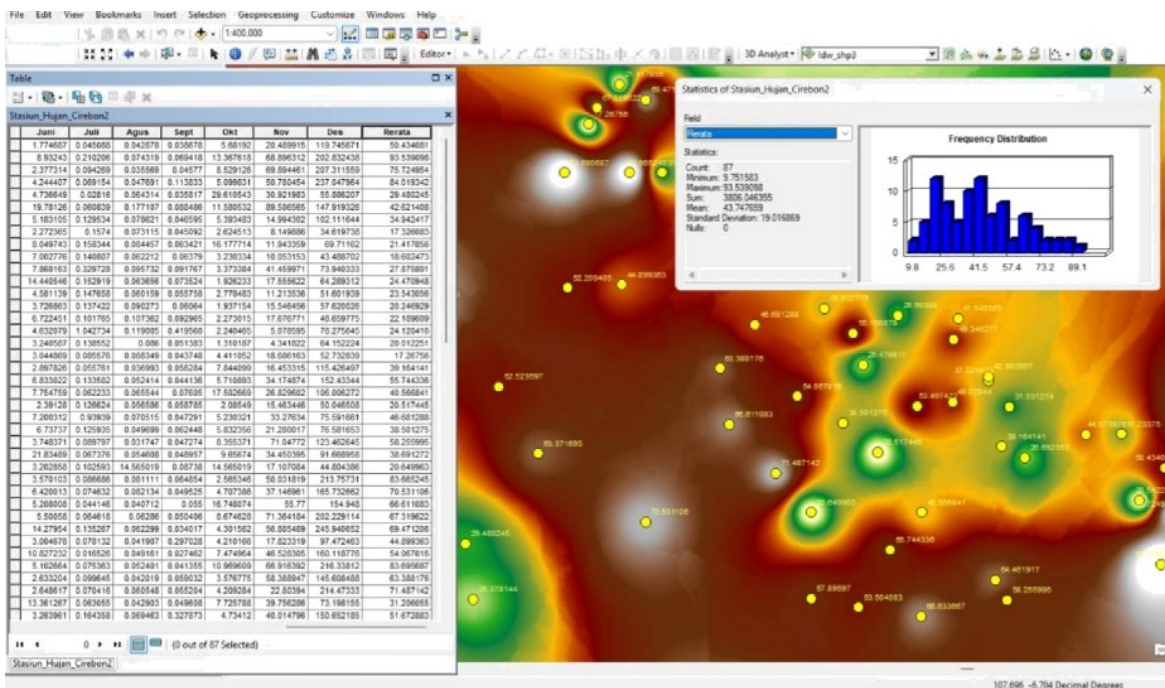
File Edit View Bookmarks Insert Selection Geoprocessing Customize Windows Help

1:400.000

Editor▾ 3D Analyst▾ ldw_shp3

Table

Stasiun_Hujan_Cirebon2

| Juni | Juli | Agus | Sept | Okt | Nov | Des | Rerata |
|---|---|---|---|---|---|---|---|
| 1.774687 | 0.045688 | 0.042678 | 0.038678 | 5.68192 | 20.489915 | 119.745671 | 50.434681 |
| 8.93243 | 0.210206 | 0.074319 | 0.069418 | 13.367618 | 68.896312 | 202.832438 | 93.539098 |
| 2.377314 | 0.094269 | 0.035569 | 0.04577 | 8.529126 | 69.894461 | 207.311559 | 75.724664 |
| 4.244407 | 0.069154 | 0.074891 | 0.113833 | 5.099831 | 50.780454 | 237.047964 | 84.019342 |
| 4.736649 | 0.02816 | 0.064314 | 0.035817 | 29.610543 | 30.921983 | 55.886207 | 29.480245 |
| 19.78126 | 0.060639 | 0.177107 | 0.088486 | 11.580532 | 89.586585 | 147.919326 | 42.621488 |
| 5.183105 | 0.129534 | 0.078621 | 0.046595 | 5.393483 | 14.994302 | 102.111644 | 34.942417 |
| 2.272365 | 0.1574 | 0.073115 | 0.045092 | 2.624513 | 8.149686 | 34.619736 | 17.326663 |
| 8.049743 | 0.158344 | 0.084457 | 0.063421 | 16.177714 | 11.943359 | 69.71162 | 21.417856 |
| 7.062776 | 0.140807 | 0.062212 | 0.06379 | 3.230334 | 18.053153 | 43.488702 | 18.602473 |
| 7.868163 | 0.329728 | 0.095732 | 0.091767 | 3.373384 | 41.459971 | 73.940333 | 27.875801 |
| 14.440546 | 0.152919 | 0.063656 | 0.073624 | 1.926233 | 17.559622 | 64.289312 | 24.470948 |
| 4.581139 | 0.147658 | 0.060159 | 0.055758 | 2.778483 | 11.213536 | 51.601959 | 23.543656 |
| 3.726863 | 0.137422 | 0.060271 | 0.06064 | 1.937154 | 15.546456 | 57.626026 | 20.246929 |
| 6.722451 | 0.101765 | 0.107362 | 0.092965 | 2.273015 | 17.676771 | 46.659775 | 22.189609 |
| 4.632079 | 1.042734 | 0.119005 | 0.419568 | 2.240465 | 5.070595 | 70.275645 | 24.120416 |
| 3.240587 | 0.138552 | 0.086 | 0.051383 | 1.310167 | 4.341822 | 64.152224 | 20.012251 |
| 3.044869 | 0.085576 | 0.068349 | 0.043748 | 4.411852 | 18.686163 | 52.732839 | 17.26756 |
| 2.897826 | 0.055761 | 0.036993 | 0.056284 | 7.844099 | 16.453315 | 115.426497 | 39.164141 |
| 6.833822 | 0.133592 | 0.052414 | 0.044136 | 5.710893 | 34.174874 | 152.43344 | 55.744336 |
| 7.754759 | 0.062233 | 0.065544 | 0.07695 | 17.502669 | 26.829602 | 106.006272 | 40.566841 |
| 2.39128 | 0.126624 | 0.058588 | 0.058785 | 2.98549 | 15.463446 | 50.046508 | 20.517445 |
| 7.280312 | 0.93939 | 0.070515 | 0.047291 | 5.230321 | 33.27634 | 75.591661 | 46.681288 |
| 6.73737 | 0.125935 | 0.049699 | 0.062448 | 5.832356 | 21.280017 | 76.581653 | 38.501275 |
| 3.748371 | 0.089797 | 0.031747 | 0.047274 | 8.355371 | 71.04772 | 123.462645 | 58.255995 |
| 21.83489 | 0.067376 | 0.054608 | 0.048957 | 9.65674 | 34.450395 | 91.668958 | 38.691272 |
| 3.262858 | 0.102593 | 14.565019 | 0.08738 | 14.565019 | 17.107084 | 44.804386 | 20.649963 |
| 3.570103 | 0.086886 | 0.061111 | 0.064854 | 2.565346 | 50.031819 | 213.75731 | 83.665245 |
| 6.420013 | 0.074632 | 0.062134 | 0.049525 | 4.707388 | 37.146981 | 165.732662 | 70.531106 |
| 5.268008 | 0.044146 | 0.040712 | 0.055 | 16.748074 | 55.77 | 154.948 | 66.611663 |
| 5.50058 | 0.064618 | 0.06286 | 0.050496 | 8.674628 | 71.364184 | 202.229114 | 67.319622 |
| 14.27954 | 0.135267 | 0.062299 | 0.034017 | 4.301562 | 56.885489 | 245.946652 | 69.471206 |
| 3.064678 | 0.078132 | 0.041907 | 0.297028 | 4.210166 | 17.823319 | 97.472463 | 44.899363 |
| 10.827232 | 0.016526 | 0.049181 | 0.027462 | 7.474964 | 46.528305 | 160.118776 | 54.067616 |
| 5.102664 | 0.075363 | 0.052401 | 0.041355 | 10.989609 | 66.916392 | 216.33812 | 83.695687 |
| 2.633204 | 0.099645 | 0.042019 | 0.059032 | 3.576775 | 58.388947 | 145.608488 | 63.388176 |
| 2.648617 | 0.070416 | 0.060548 | 0.055204 | 4.299284 | 22.80394 | 214.47333 | 71.487142 |
| 13.361267 | 0.063655 | 0.042903 | 0.049658 | 7.725788 | 39.756286 | 73.198155 | 31.206655 |
| 3.263961 | 0.164358 | 0.069463 | 0.327873 | 4.73412 | 40.014796 | 150.652185 | 51.672883 |

(0 out of 87 Selected)

Stasiun_Hujan_Cirebon2

Statistics of Stasiun_Hujan_Cirebon2

Field
Rerata

Statistics:
Count: 87
Minimum: 9.751583
Maximum: 93.539098
Sum: 3806.046355
Mean: 43.747659
Standard Deviation: 19.016869
Nulls: 0

Frequency Distribution
15
10
5
0
9.8 25.6 41.5 57.4 73.2 89.1

52.289466 44.899363 46.681288 50.433681 33.388176 52.523597 54.667616 53.497438 31.531274 65.611663 39.501275 69.371690 71.487142 39.164141 70.531106 48.566841 25.480245 55.744336 25.378144 67.89697 53.564683 66.833687 64.461917 58.255995 42.662667 41.540365 29.480245 27.217811 26.3658 43.345277

107.696 -6.704 Decimal Degrees